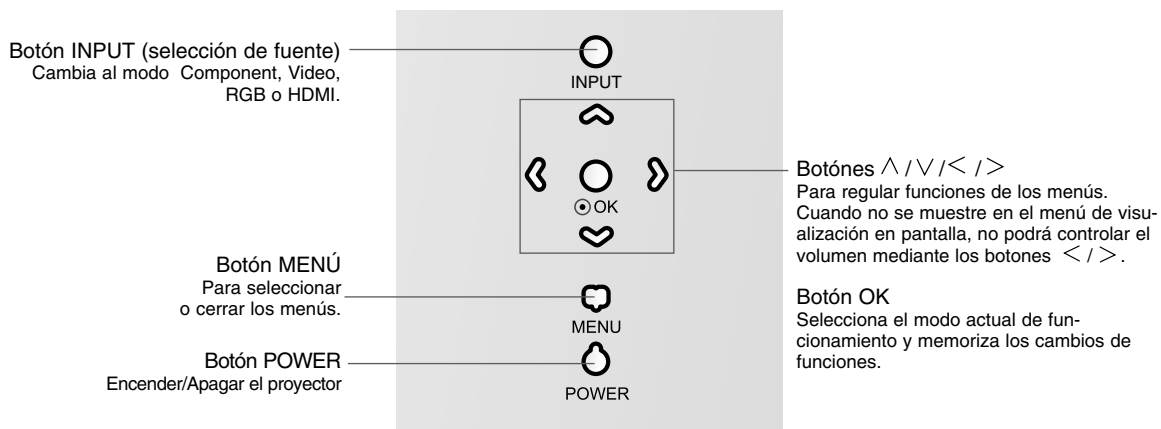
Botón INPUT (selección de fuente)
Cambia al modo Component, Video, RGB o HDMI.

INPUT

⊙OK

Botón MENÚ
Para seleccionar o cerrar los menús.

MENU

Botón POWER
Encender/Apagar el proyector

POWER

Botónes $\wedge$ / $\vee$ / $<$ / $>$
Para regular funciones de los menús. Cuando no se muestre en el menú de visualización en pantalla, no podrá controlar el volumen mediante los botones $<$ / $>$.

Botón OK
Selecciona el modo actual de funcionamiento y memoriza los cambios de funciones.